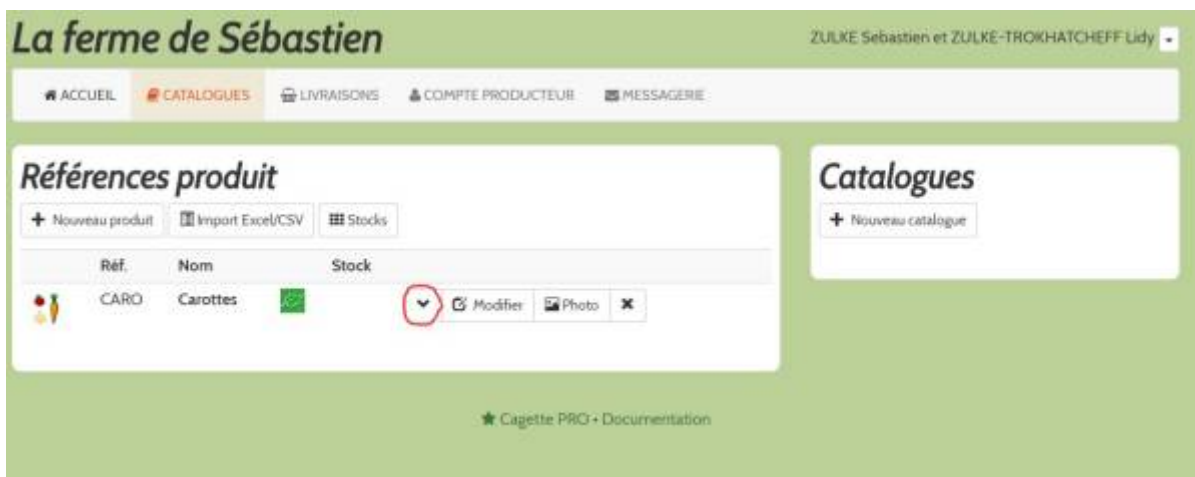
La ferme de Sébastien

ZULKE Sebastien et ZULKE-TROKHATCHEFF Lidy

ACCUEIL CATALOGUES LIVRAISONS COMPTE PRODUCTEUR MESSAGERIE

Références produit

+ Nouveau produit Import Excel/CSV Stocks

| | Réf. | Nom | Stock | |
|---|---|---|---|---|
| | CARO | Carottes | | Modifier Photo |

Catalogues

+ Nouveau catalogue

Cagette PRO • Documentation